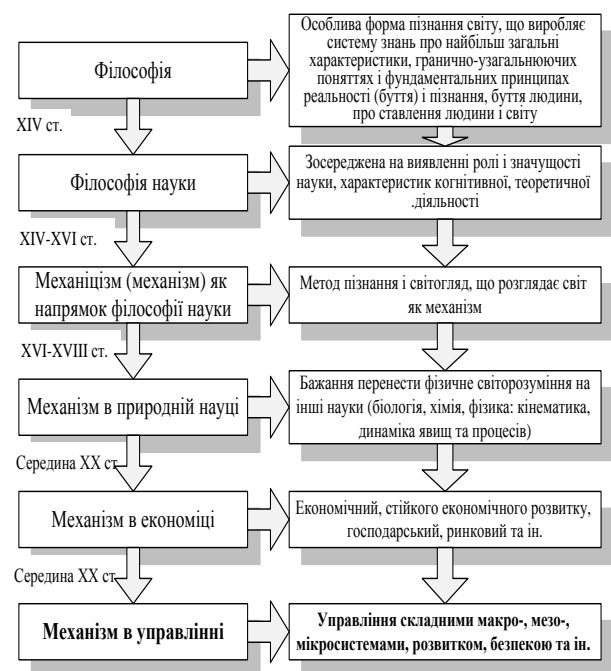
Філософія

Особлива форма пізнання світу, що виробляє систему знань про найбільш загальні характеристики, гранично-узагальнюючих поняттях і фундаментальних принципах реальності (буття) і пізнання, буття людини, про ставлення людини і світу

XIV ст.

Філософія науки

Зосереджена на виявленні ролі і значущості науки, характеристик когнітивної, теоретичної .діяльності

XIV-XVI ст.

Механіцизм (механізм) як напрямок філософії науки

Метод пізнання і світогляд, що розглядає світ як механізм

XVI-XVIII ст.

Механізм в природній науці

Бажання перенести фізичне світорозуміння на інші науки (біологія, хімія, фізика: кінематика, динаміка явищ та процесів)

Середина XX ст.

Механізм в економіці

Економічний, стійкого економічного розвитку, господарський, ринковий та ін.

Середина XX ст.

Механізм в управлінні

Управління складними макро-, мезо-, мікросистемами, розвитком, безпекою та ін.